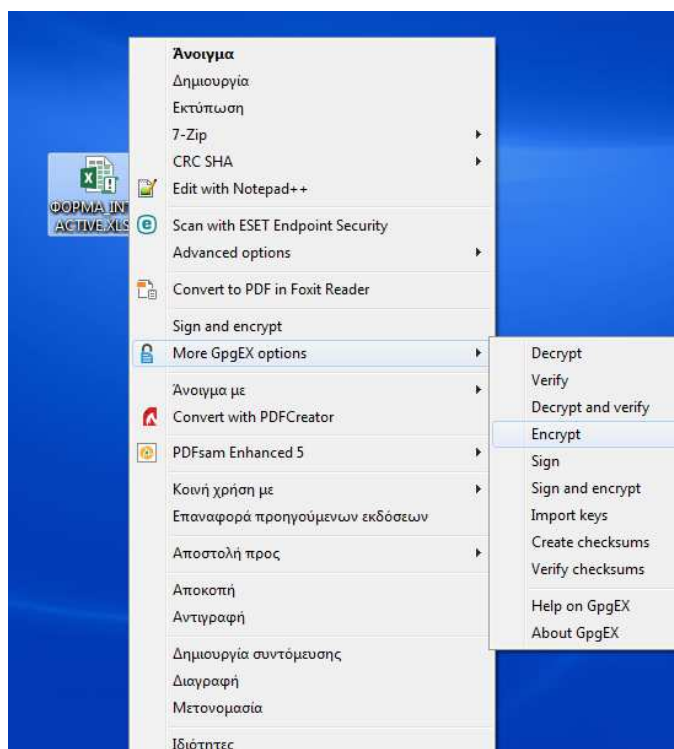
ΦΟΡΜΑ INTACTIVE.XLS

Άνοιγμα
Δημιουργία
Εκτύπωση
7-Zip
CRC SHA
Edit with Notepad++
Scan with ESET Endpoint Security
Advanced options
Convert to PDF in Foxit Reader
Sign and encrypt
More GpgEX options
Άνοιγμα με
Convert with PDFCreator
PDFsam Enhanced 5
Κοινή χρήση με
Επαναφορά προηγούμενων εκδόσεων
Αποστολή προς
Αποκοπή
Αντιγραφή
Δημιουργία συντόμευσης
Διαγραφή
Μετονομασία
Ιδιότητες

Decrypt
Verify
Decrypt and verify
Encrypt
Sign
Sign and encrypt
Import keys
Create checksums
Verify checksums
Help on GpgEX
About GpgEX